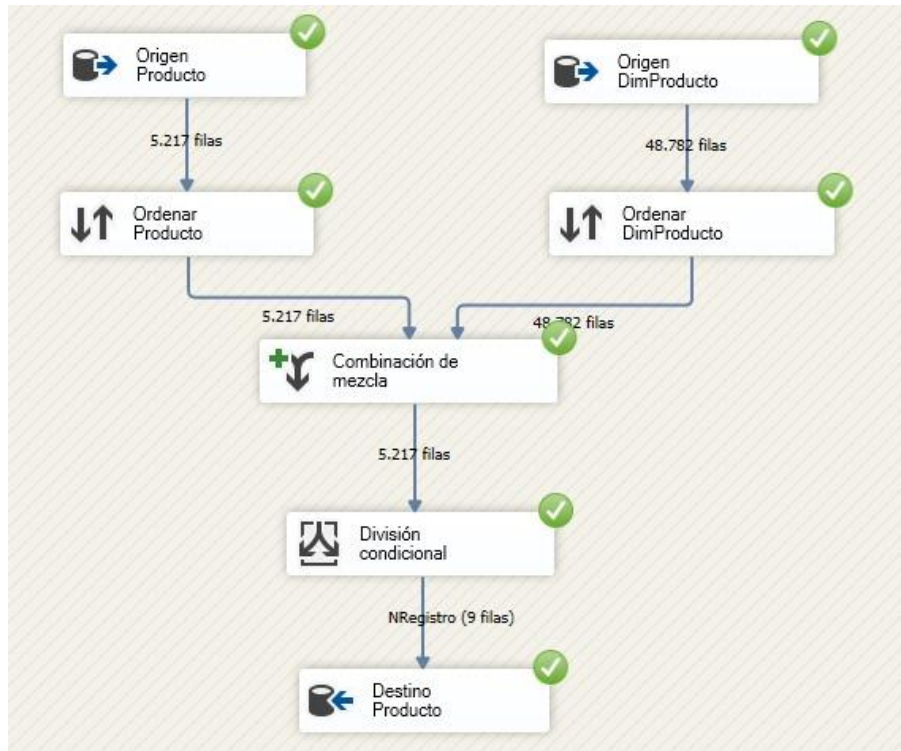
Origen Producto

Origen DimProducto

5.217 filas

48.782 filas

Ordenar Producto

Ordenar DimProducto

5.217 filas

48.782 filas

Combinación de mezcla

5.217 filas

División condicional

NRegistro (9 filas)

Destino Producto